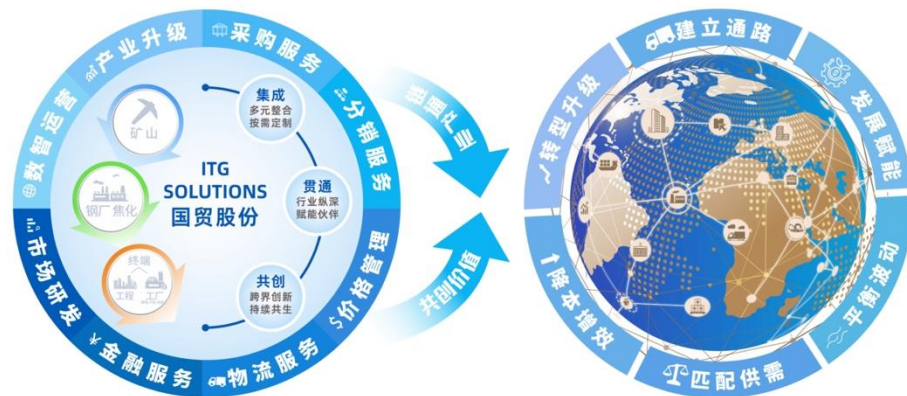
产业升级
采购服务
分销服务
价格管理
物流服务
金融服务
市场研发
数智运营

矿山
钢厂 焦化
终端
工程 工厂

ITG SOLUTIONS
国贸股份

集成
多元整合
按需定制

贯通
行业纵深
赋能伙伴

共创
跨界创新
持续共生

世界产业
共创价值

建立通路
发展赋能
平衡波动
匹配供需
降本增效
转型升级